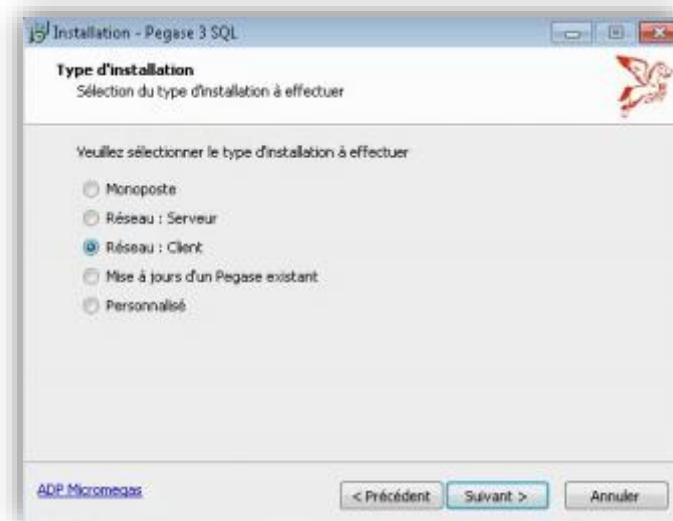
Installation - Pegase 3 SQL

Type d'installation
Sélection du type d'installation à effectuer

Veuillez sélectionner le type d'installation à effectuer

Monoposte

Réseau : Serveur

Réseau : Client

Mise à jours d'un Pegase existant

Personnalisé

ADP Micromegas

< Précédent

Suivant >

Annuler